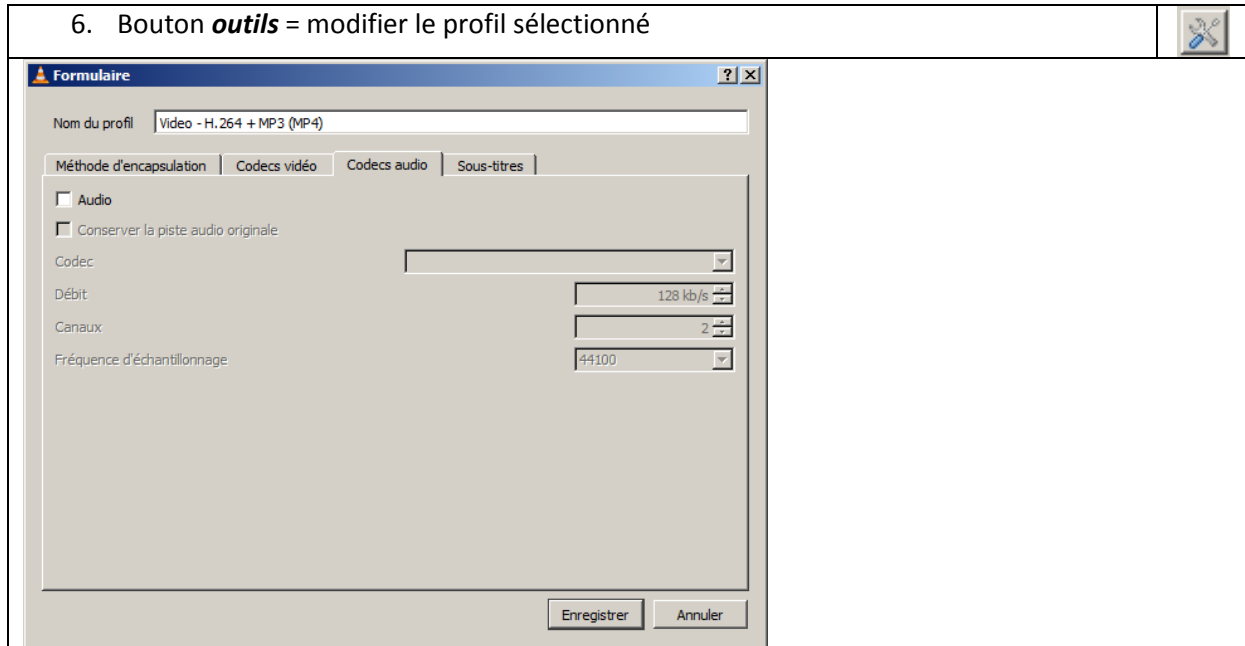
6. Bouton ***outils*** = modifier le profil sélectionné

Formulaire

?

Nom du profil Video - H.264 + MP3 (MP4)

Méthode d'encapsulation | Codecs vidéo | Codecs audio | Sous-titres

Audio

Conserver la piste audio originale

Codec

Débit 128 kb/s

Canaux 2

Fréquence d'échantillonnage 44100

Enregistrer Annuler